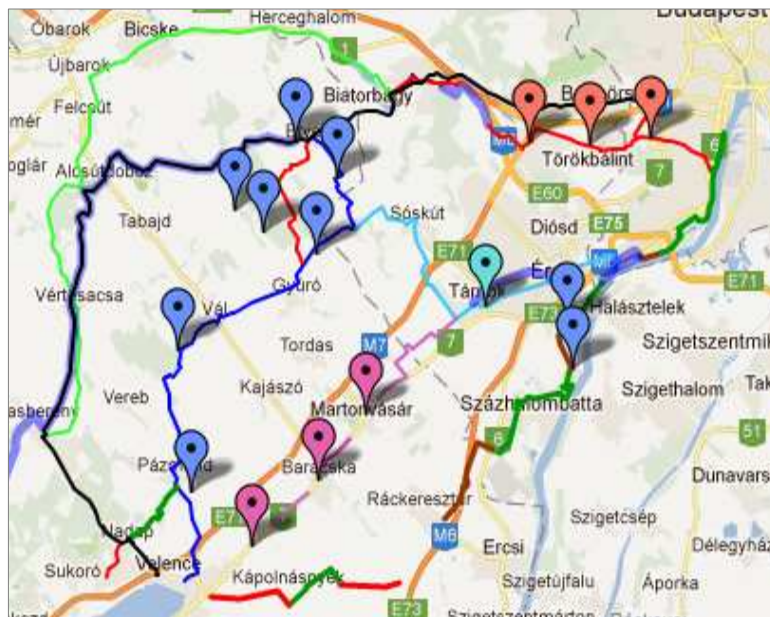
Óbarok
Bicske
Herceghalom
Budapest
Újbarok
1
Felcsút
mér
Biatorbágy
Bu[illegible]örs
M1
oglár
Alcsútdoboz
Bia
Törökbálint
6
7
E60
Tabajd
Sóskút
Diósd
E75
E71
Tárnok
Ér
M0
E71
Vértesacsa
Gyúró
Vál
Halásztelek
E73
7
M7
Tordas
Szigetszentmi
Kajászó
Szigethalom
Tak
Vereb
Martonvásár
asberény
Százhalombatta
51
6
Pázmánd
Baracska
Dunavars
Ráckeresztúr
Nadap
E71
Szigetcsép
M6
Délegyhá
Sukoró
Velence
Ercsi
Kápolnásnyék
Szigetújfalu
Áporka
E73
Szigetszentmárton